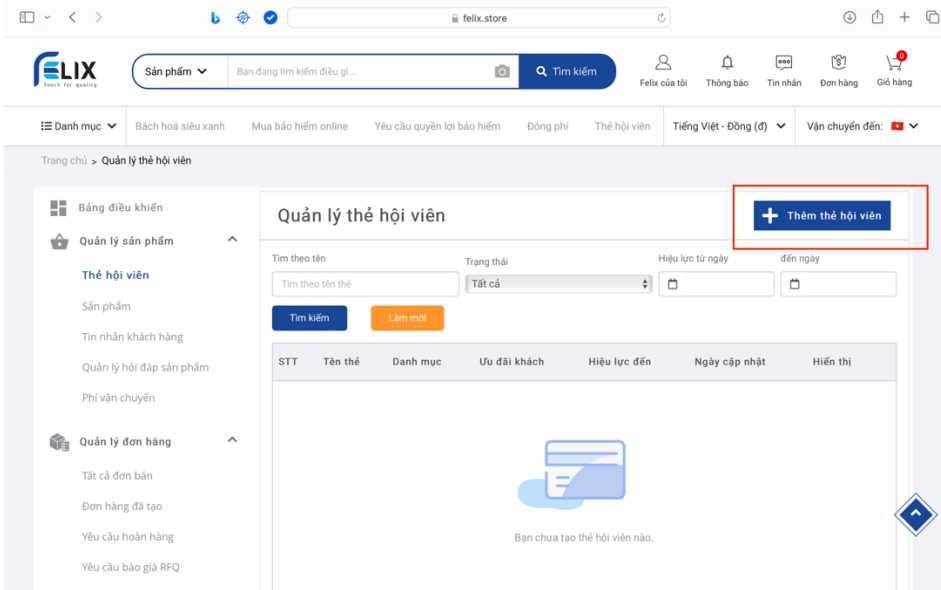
felix.store

FELIX
Touch for quality

Sản phẩm
Bạn đang tìm kiếm điều gì...
Tìm kiếm

Felix của tôi
Thông báo
Tin nhắn
Đơn hàng
0
Giỏ hàng

Danh mục
Bách hoá siêu xanh
Mua bảo hiểm online
Yêu cầu quyền lợi bảo hiểm
Đóng phí
Thẻ hội viên
Tiếng Việt - Đồng (đ)
Vận chuyển đến:

Trang chủ > Quản lý thẻ hội viên

Bảng điều khiển
Quản lý sản phẩm
Thẻ hội viên
Sản phẩm
Tin nhắn khách hàng
Quản lý hỏi đáp sản phẩm
Phí vận chuyển
Quản lý đơn hàng
Tất cả đơn bán
Đơn hàng đã tạo
Yêu cầu hoàn hàng
Yêu cầu báo giá RFQ

Quản lý thẻ hội viên
Thêm thẻ hội viên

Tìm theo tên
Tìm theo tên thẻ
Trạng thái
Tất cả
Hiệu lực từ ngày
đến ngày
Tìm kiếm
Làm mới

| STT | Tên thẻ | Danh mục | Ưu đãi khách | Hiệu lực đến | Ngày cập nhật | Hiển thị |
|---|---|---|---|---|---|---|

Bạn chưa tạo thẻ hội viên nào.